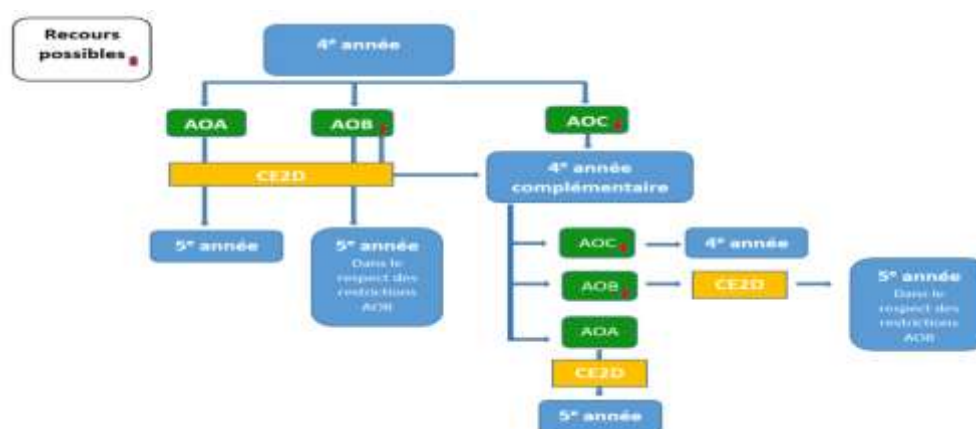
Recours possibles

4e année

AOA

AOB

AOC

CE2D

4e année complémentaire

5e année

5e année
Dans le respect des restrictions AOB

AOC

4e année

AOB

CE2D

5e année
Dans le respect des restrictions AOB

AOA

CE2D

5e année